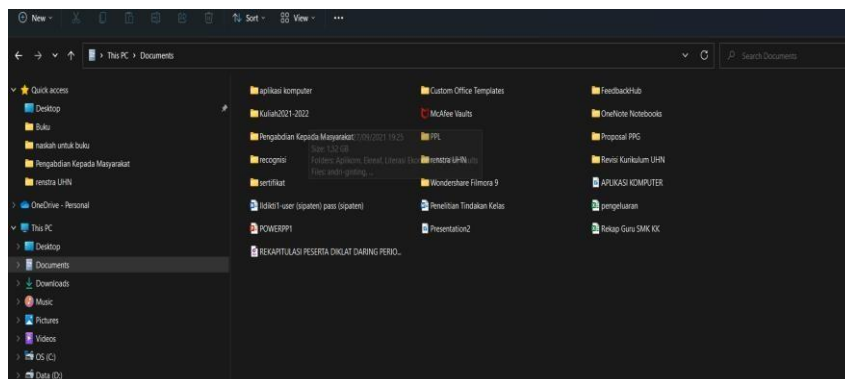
New · Sort · View · ...

This PC > Documents

Search Documents

Quick access
Desktop
Buku
naskah untuk buku
Pengabdian Kepada Masyarakat
renstra UHN
OneDrive - Personal
This PC
Desktop
Documents
Downloads
Music
Pictures
Videos
OS (C:)
Data (D:)

aplikasi komputer
Custom Office Templates
FeedbackHub
Kuliah2021-2022
McAfee Vaults
OneNote Notebooks
Pengabdian Kepada Masyarakat
17/09/2021 19:25
Size: 1,32 GB
Folders: Aplikom, Ekreat, Literasi Ekonomi, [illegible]
Files: andri-ginting, ...
FPL
Proposal PPG
recognisi
renstra UHN
Revisi Kurikulum UHN
sertifikat
Wondershare Filmora 9
APLIKASI KOMPUTER
lldikti1-user (sipaten) pass (sipaten)
Penelitian Tindakan Kelas
pengeluaran
POWERPP1
Presentation2
Rekap Guru SMK KK
REKAPITULASI PESERTA DIKLAT DARING PERIO...